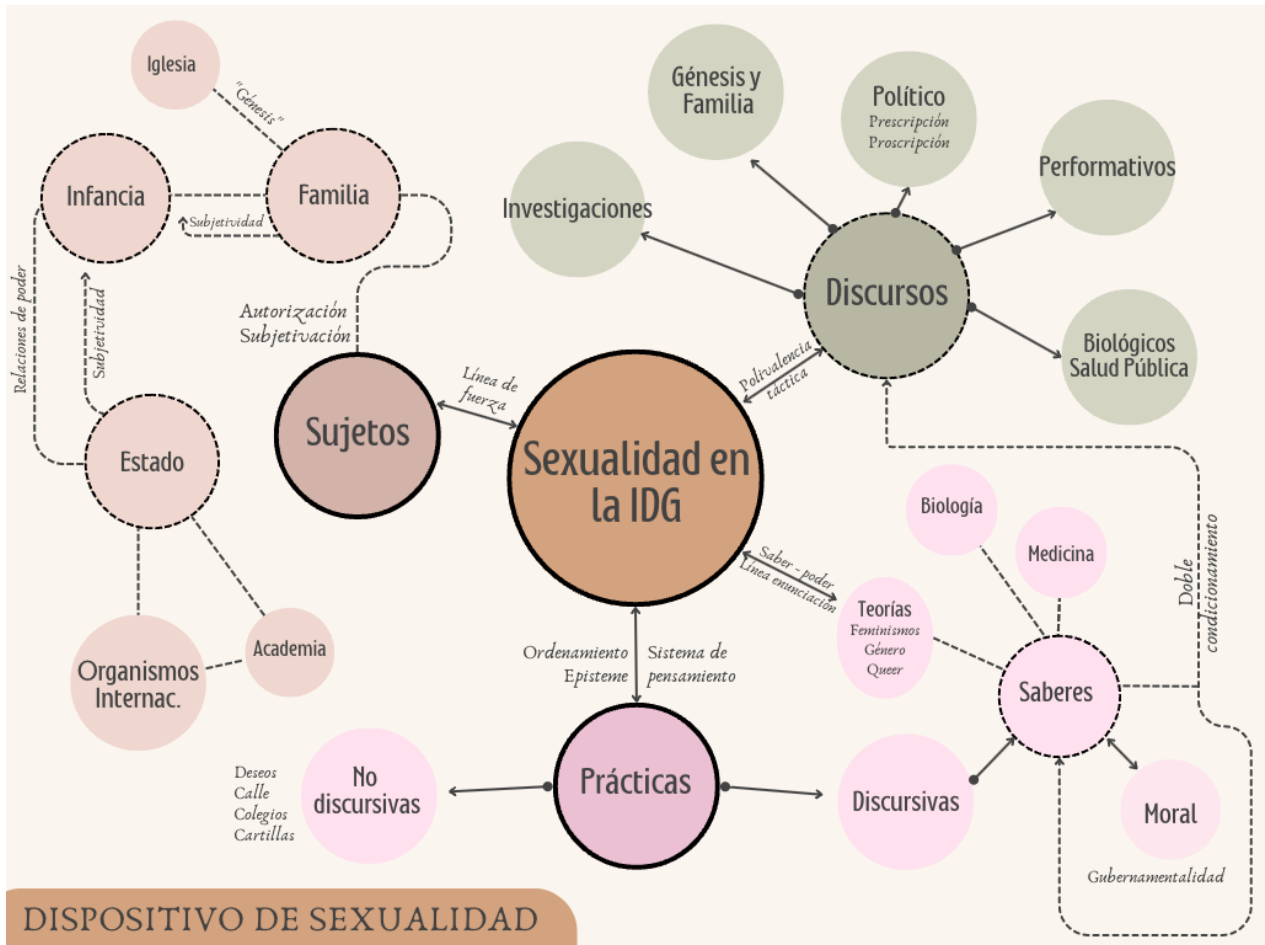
Iglesia

"Génesis"

Infancia

Familia

Subjetividad

Relaciones de poder

Subjetividad

Autorización
Subjetivación

Estado

Organismos Internac.

Academia

Sujetos

Línea de fuerza

Sexualidad en la IDG

Génesis y Familia

Político
Prescripción
Proscripción

Performativos

Investigaciones

Discursos

Biológicos
Salud Pública

Polivalencia táctica

Biología

Medicina

Doble condicionamiento

Saber - poder
Línea enunciación

Teorías
Feminismos
Género
Queer

Saberes

Ordenamiento
Episteme

Sistema de pensamiento

Deseos
Calle
Colegios
Cartillas

No discursivas

Prácticas

Discursivas

Moral

Gubernamentalidad

DISPOSITIVO DE SEXUALIDAD